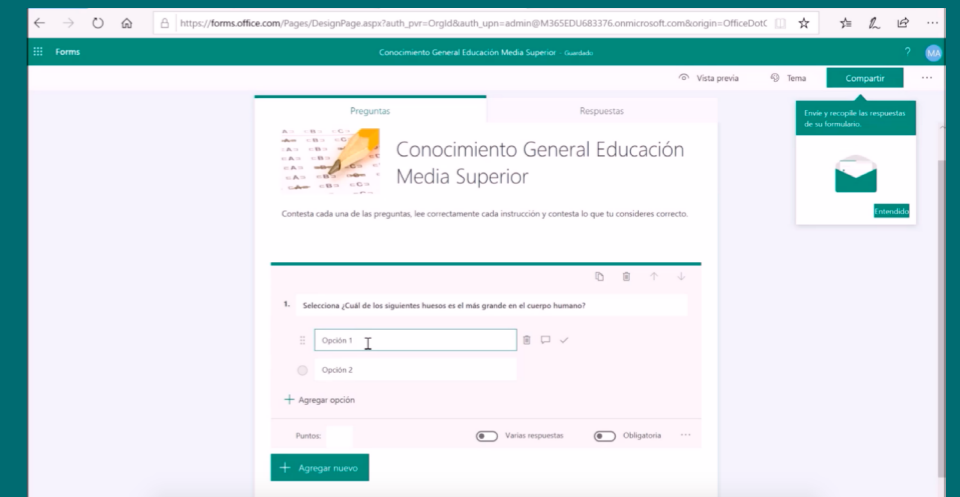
https://forms.office.com/Pages/DesignPage.aspx?auth_pvr=OrgId&auth_upn=admin@M365EDU683376.onmicrosoft.com&origin=OfficeDotC

Forms

Conocimiento General Educación Media Superior - Guardado

? MA

Vista previa

Tema

Compartir

...

Preguntas

Respuestas

Envíe y recopile las respuestas de su formulario.

Entendido

Conocimiento General Educación Media Superior

Contesta cada una de las preguntas, lee correctamente cada instrucción y contesta lo que tu consideres correcto.

1. Selecciona ¿Cuál de los siguientes huesos es el más grande en el cuerpo humano?

Opción 1

Opción 2

+ Agregar opción

Puntos:

Varias respuestas

Obligatoria

...

+ Agregar nuevo